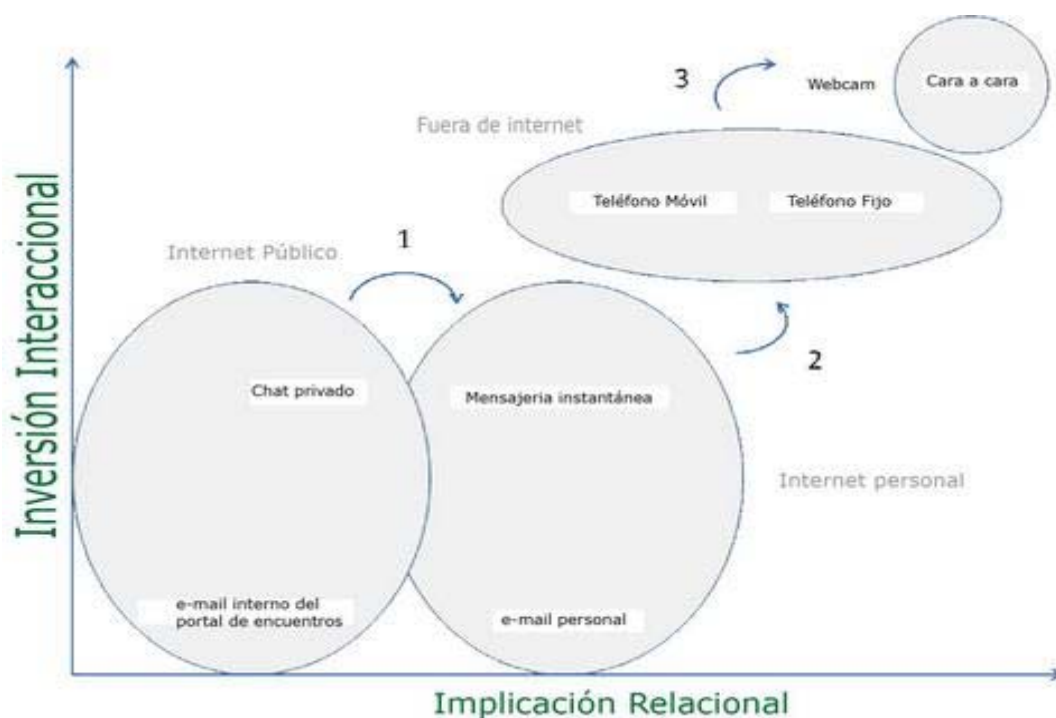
3

Webcam

Cara a cara

Fuera de internet

Teléfono Móvil

Teléfono Fijo

Inversión Interaccional

Internet Público

1

2

Chat privado

Mensajeria instantánea

Internet personal

e-mail interno del portal de encuentros

e-mail personal

Implicación Relacional